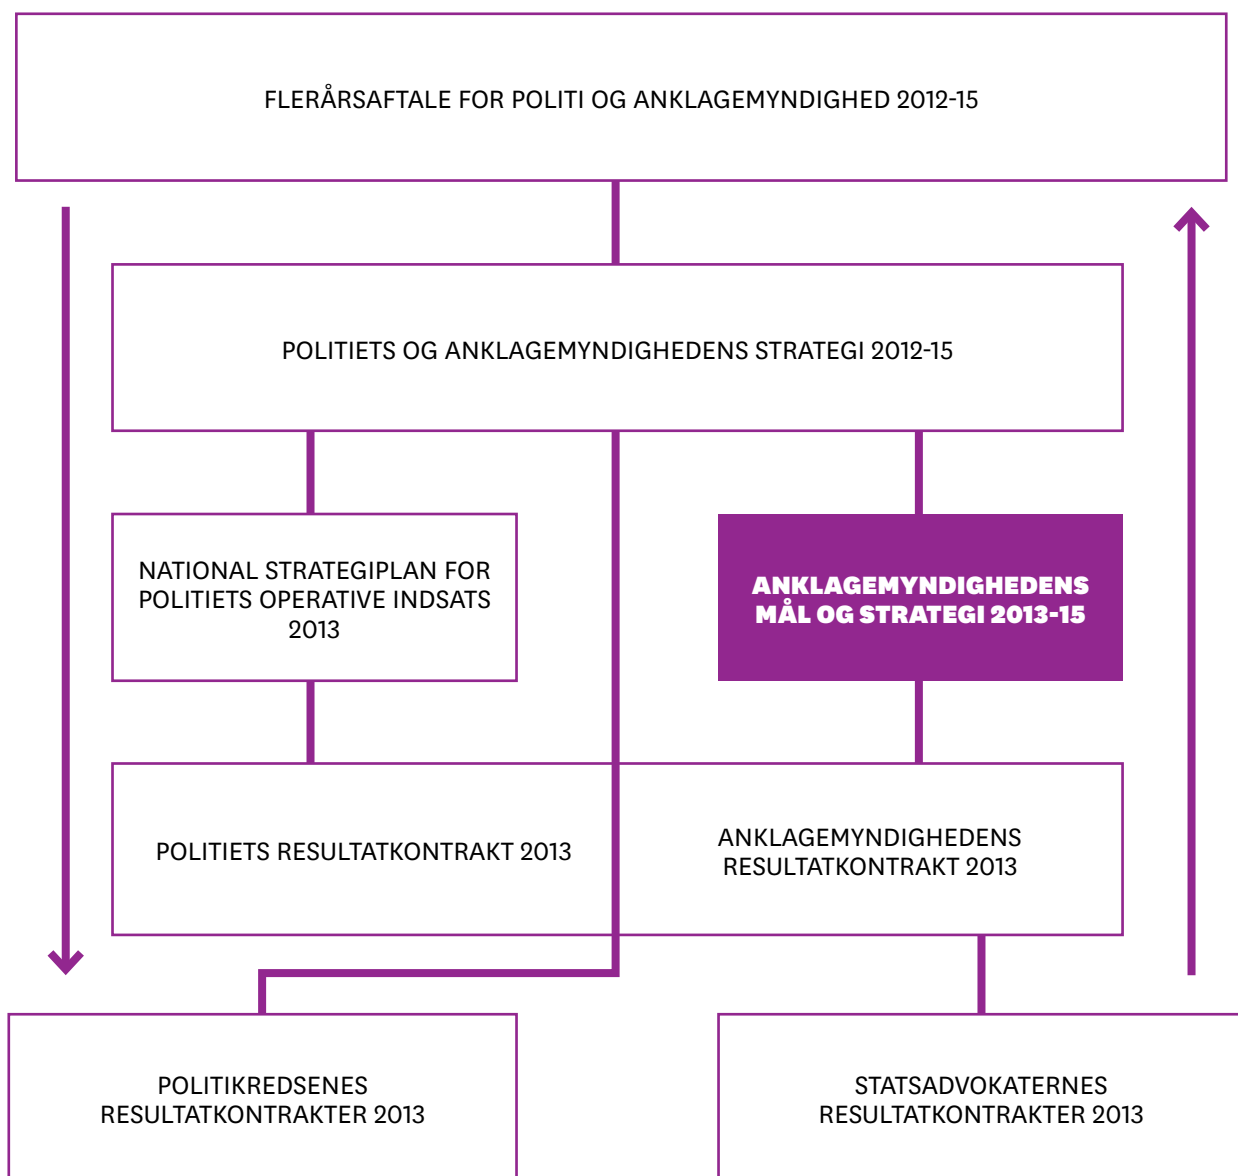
FLERÅRSAFTALE FOR POLITI OG ANKLAGEMYNDIGHED 2012-15

POLITIETS OG ANKLAGEMYNDIGHEDENS STRATEGI 2012-15

NATIONAL STRATEGIPLAN FOR POLITIETS OPERATIVE INDSATS 2013

ANKLAGEMYNDIGHEDENS MÅL OG STRATEGI 2013-15

POLITIETS RESULTATKONTRAKT 2013

ANKLAGEMYNDIGHEDENS RESULTATKONTRAKT 2013

POLITIKREDSENES RESULTATKONTRAKTER 2013

STATSADVOKATERNES RESULTATKONTRAKTER 2013